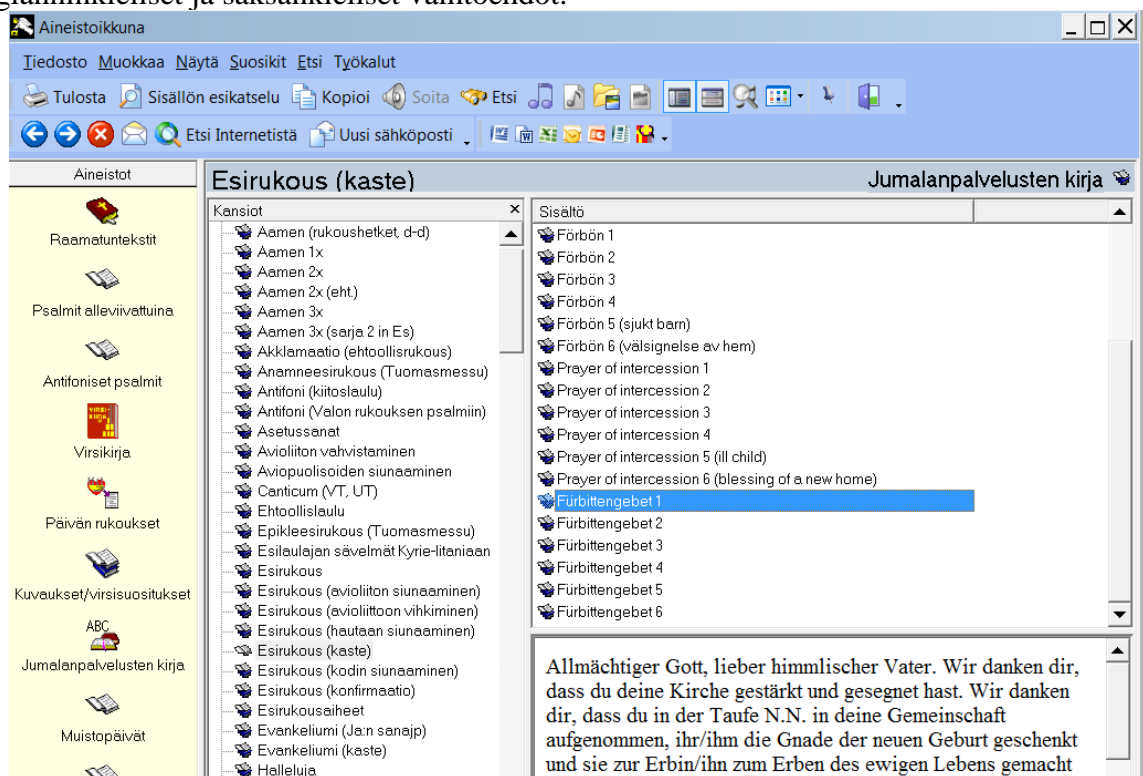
glanninkieliset ja saksankieliset vaihtoehdot.

Aineistoikkuna

Tiedosto Muokkaa Näytä Suosikit Etsi Työkalut

Tulosta Sisällön esikatselu Kopioi Soita Etsi

Etsi Internetistä Uusi sähköposti

Aineistot

Raamatuntekstit

Psalmit alleviivattuina

Antifoniset psalmit

Virsikirja

Päivän rukoukset

Kuvaukset/virsisuositukset

Jumalanpalvelusten kirja

Muistopäivät

Esirukous (kaste)

Jumalanpalvelusten kirja

Kansiot

Aamen (rukoushetket, d-d)
Aamen 1x
Aamen 2x
Aamen 2x (eht.)
Aamen 3x
Aamen 3x (sarja 2 in Es)
Akklamaatio (ehtoollisrukous)
Anamneesirukous (Tuomasmessu)
Antifoni (kiitoslaulu)
Antifoni (Valon rukouksen psalmiin)
Asetussanat
Avioliiton vahvistaminen
Aviopuolisoiden siunaaminen
Canticum (VT, UT)
Ehtoollislaulu
Epikleesirukous (Tuomasmessu)
Esilaulajan sävelmät Kyrie-litaniaan
Esirukous
Esirukous (avioliiton siunaaminen)
Esirukous (avioliittoon vihkiminen)
Esirukous (hautaan siunaaminen)
Esirukous (kaste)
Esirukous (kodin siunaaminen)
Esirukous (konfirmaatio)
Esirukousaiheet
Evankeliumi (Ja:n sanajp)
Evankeliumi (kaste)
Halleluja

Sisältö

Förbön 1
Förbön 2
Förbön 3
Förbön 4
Förbön 5 (sjukt barn)
Förbön 6 (välsignelse av hem)
Prayer of intercession 1
Prayer of intercession 2
Prayer of intercession 3
Prayer of intercession 4
Prayer of intercession 5 (ill child)
Prayer of intercession 6 (blessing of a new home)
Fürbittengebet 1
Fürbittengebet 2
Fürbittengebet 3
Fürbittengebet 4
Fürbittengebet 5
Fürbittengebet 6

Allmächtiger Gott, lieber himmlischer Vater. Wir danken dir, dass du deine Kirche gestärkt und gesegnet hast. Wir danken dir, dass du in der Taufe N.N. in deine Gemeinschaft aufgenommen, ihr/ihm die Gnade der neuen Geburt geschenkt und sie zur Erbin/ihn zum Erben des ewigen Lebens gemacht